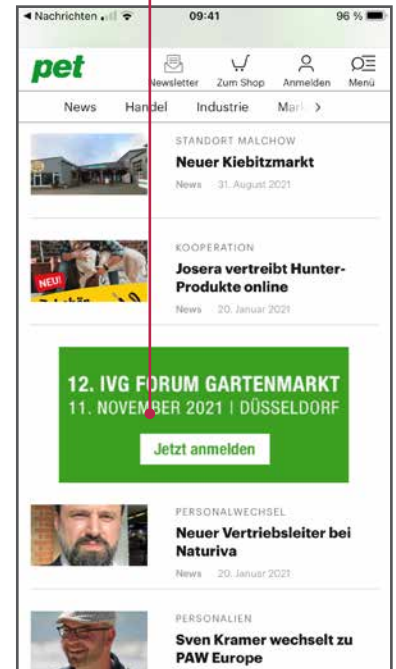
◄ Nachrichten 09:41 96 %

pet

Newsletter Zum Shop Anmelden Menü

News Handel Industrie Mar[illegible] >

STANDORT MALCHOW
Neuer Kiebitzmarkt
News 31. August 2021

KOOPERATION
Josera vertreibt Hunter-Produkte online
News 20. Januar 2021

NEU!

12. IVG FORUM GARTENMARKT
11. NOVEMBER 2021 | DÜSSELDORF
Jetzt anmelden

PERSONALWECHSEL
Neuer Vertriebsleiter bei Naturiva
News 20. Januar 2021

PERSONALIEN
Sven Kramer wechselt zu PAW Europe